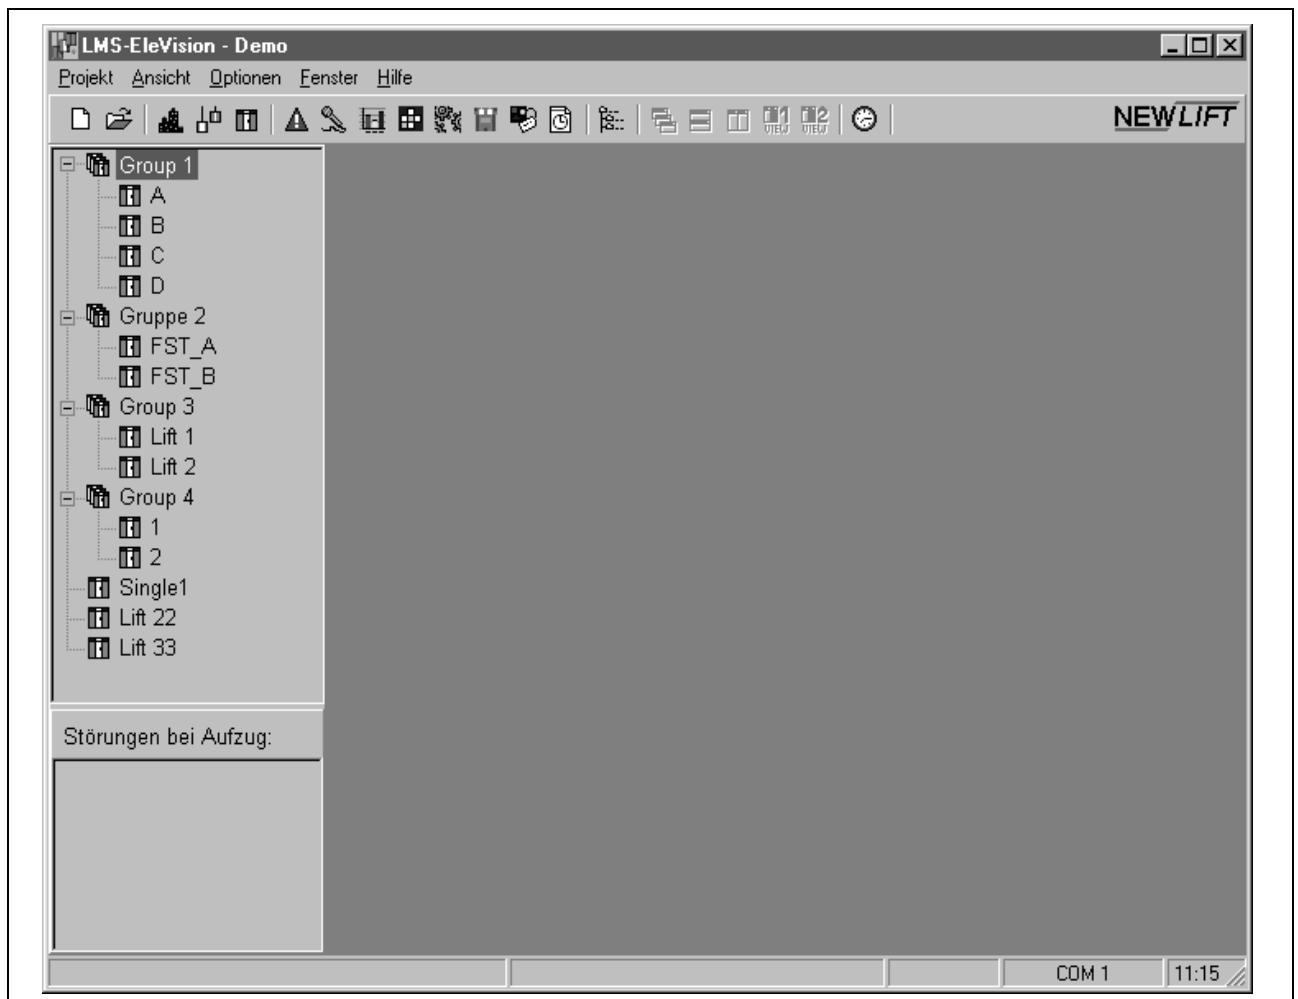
LMS-EleVision - Demo

Projekt Ansicht Optionen Fenster Hilfe

NEWLIFT

Group 1
A
B
C
D
Gruppe 2
FST_A
FST_B
Group 3
Lift 1
Lift 2
Group 4
1
2
Single1
Lift 22
Lift 33

Störungen bei Aufzug:

COM 1
11:15